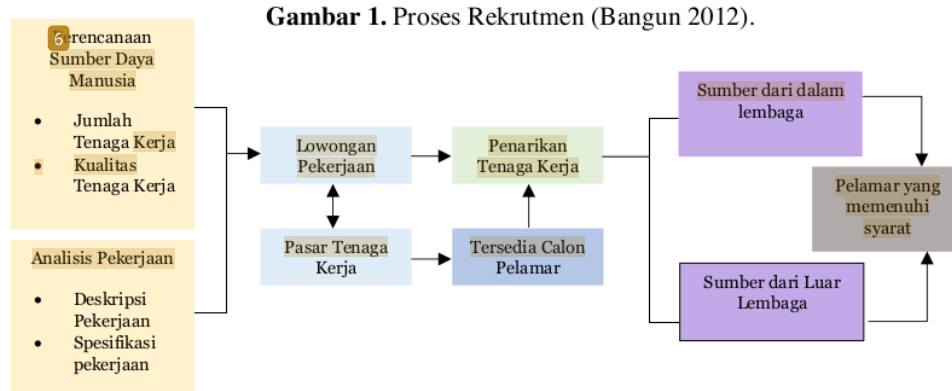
Gambar 1. Proses Rekrutmen (Bangun 2012).

6 erencanaan Sumber Daya Manusia

- Jumlah Tenaga Kerja
- Kualitas Tenaga Kerja

Analisis Pekerjaan

- Deskripsi Pekerjaan
- Spesifikasi pekerjaan

Lowongan Pekerjaan

Pasar Tenaga Kerja

Penarikan Tenaga Kerja

Tersedia Calon Pelamar

Sumber dari dalam lembaga

Sumber dari Luar Lembaga

Pelamar yang memenuhi syarat